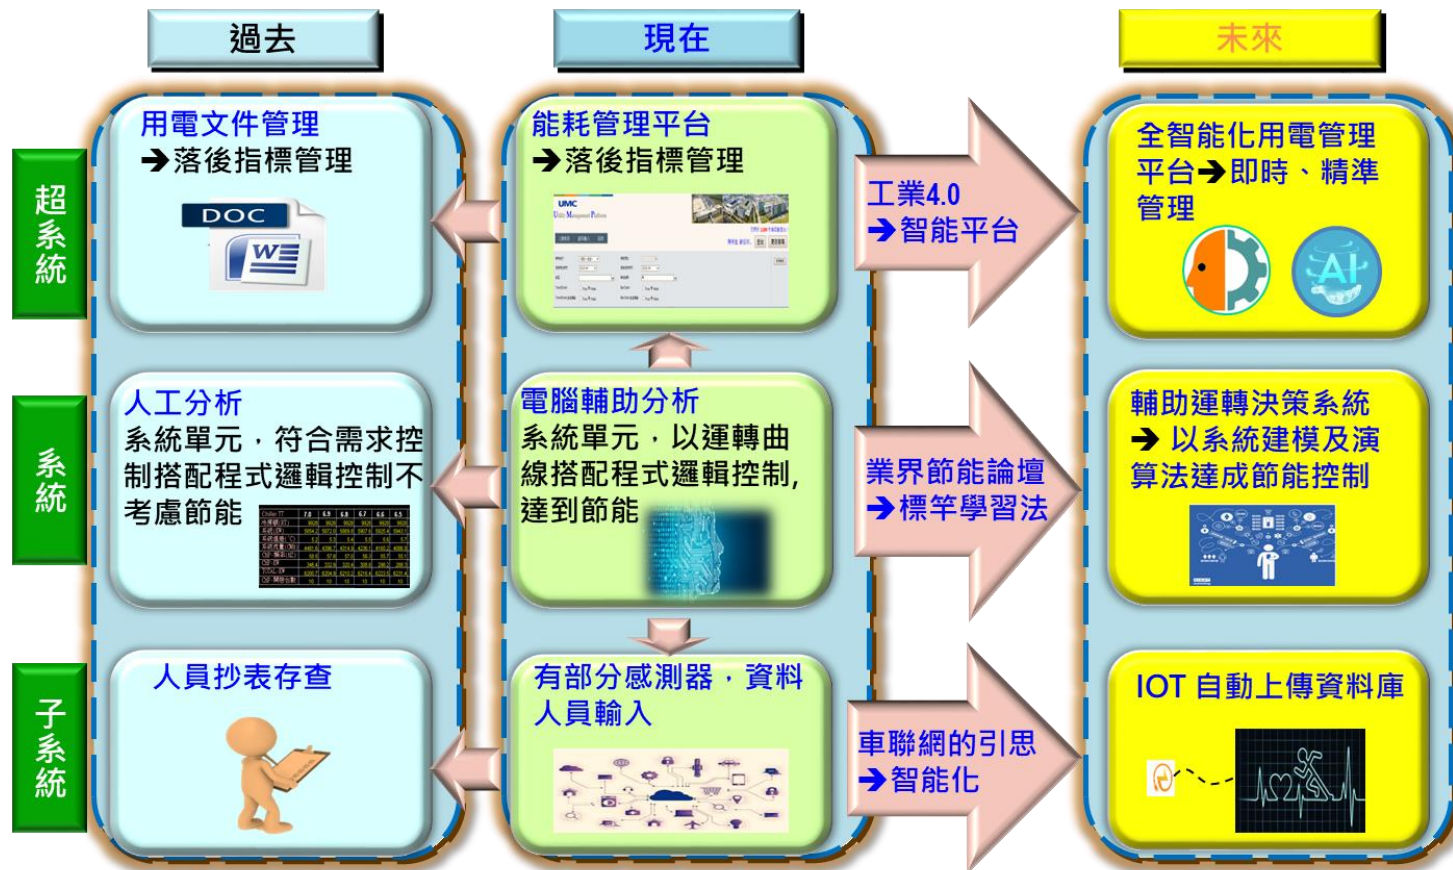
過去

現在

未來

超系統

系統

子系統

用電文件管理
→落後指標管理

DOC

人工分析
系統單元，符合需求控制搭配程式邏輯控制不考慮節能

人員抄表存查

能耗管理平台
→落後指標管理

UMC

電腦輔助分析
系統單元，以運轉曲線搭配程式邏輯控制，達到節能

有部分感測器，資料人員輸入

工業4.0
→智能平台

業界節能論壇
→標竿學習法

車聯網的引思
→智能化

全智能化用電管理平台→即時、精準管理

AI

輔助運轉決策系統
→ 以系統建模及演算法達成節能控制

IOT 自動上傳資料庫